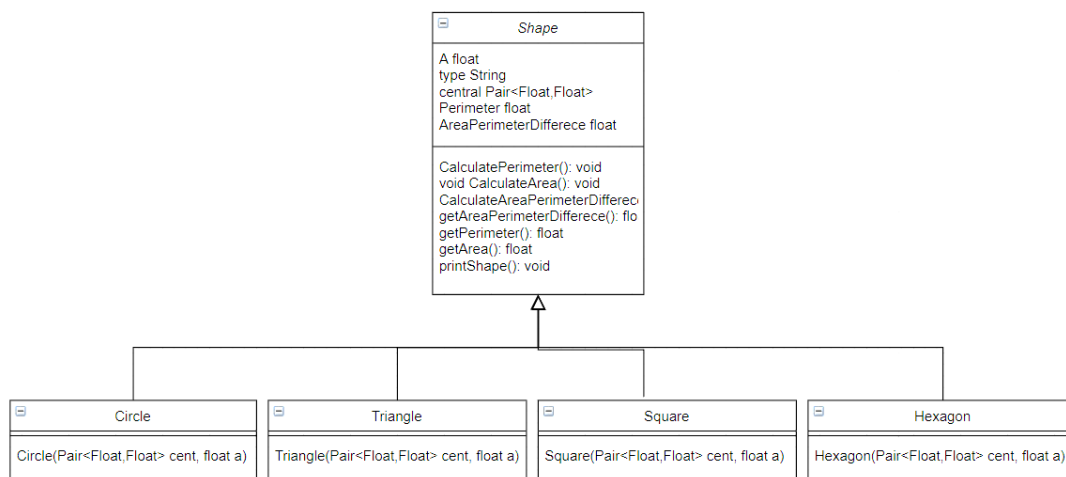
Shape

A float
type String
central Pair<Float,Float>
Perimeter float
AreaPerimeterDifferece float

CalculatePerimeter(): void
void CalculateArea(): void
CalculateAreaPerimeterDiffere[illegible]
getAreaPerimeterDifferece(): flo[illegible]
getPerimeter(): float
getArea(): float
printShape(): void

Circle

Circle(Pair<Float,Float> cent, float a)

Triangle

Triangle(Pair<Float,Float> cent, float a)

Square

Square(Pair<Float,Float> cent, float a)

Hexagon

Hexagon(Pair<Float,Float> cent, float a)